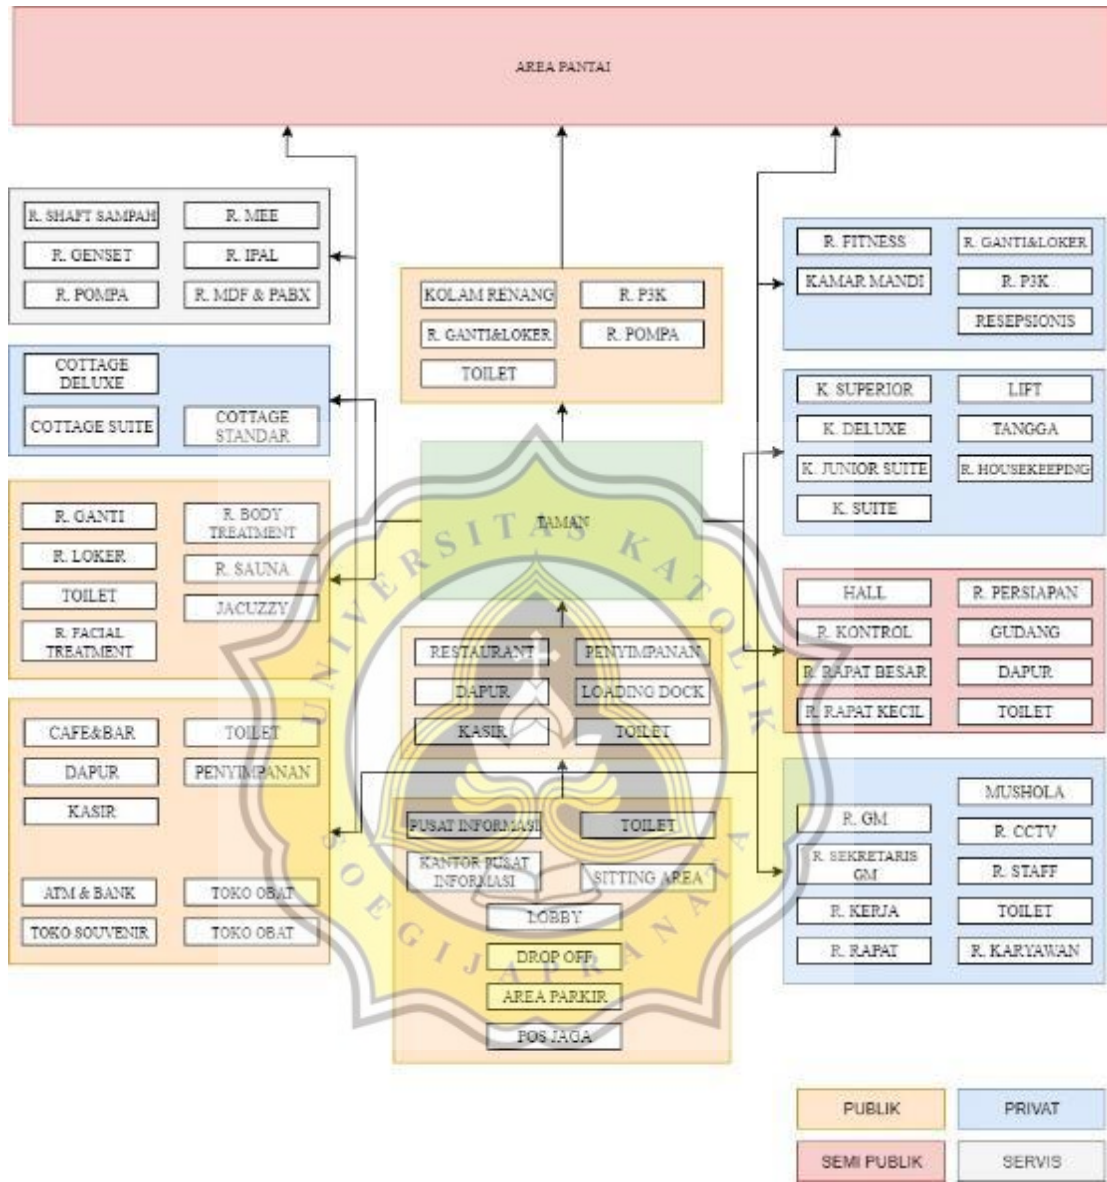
AREA PANTAI

R. SHAFT SAMPAH
R. MEE
R. GENSET
R. IPAL
R. POMPA
R. MDF & PABX

COTTAGE DELUXE
COTTAGE SUITE
COTTAGE STANDAR

R. GANTI
R. BODY TREATMENT
R. LOKER
R. SAUNA
TOILET
JACUZZY
R. FACIAL TREATMENT

CAFE&BAR
TOILET
DAPUR
PENYIMPANAN
KASIR
ATM & BANK
TOKO OBAT
TOKO SOUVENIR
TOKO OBAT

KOLAM RENANG
R. P3K
R. GANTI&LOKER
R. POMPA
TOILET

TAMAN

RESTAURANT
PENYIMPANAN
DAPUR
LOADING DOCK
KASIR
TOILET

PUSAT INFORMASI
TOILET
KANTOR PUSAT INFORMASI
SITTING AREA
LOBBY
DROP OFF
AREA PARKIR
POS JAGA

R. FITNESS
R. GANTI&LOKER
KAMAR MANDI
R. P3K
RESEPSIONIS

K. SUPERIOR
LIFT
K. DELUXE
TANGGA
K. JUNIOR SUITE
R. HOUSEKEEPING
K. SUITE

HALL
R. PERSIAPAN
R. KONTROL
GUDANG
R. RAPAT BESAR
DAPUR
R. RAPAT KECIL
TOILET

MUSHOLA
R. GM
R. CCTV
R. SEKRETARIS GM
R. STAFF
R. KERJA
TOILET
R. RAPAT
R. KARYAWAN

UNIVERSITAS KATOLIK SOEGIJAPRANATA

PUBLIK
PRIVAT
SEMI PUBLIK
SERVIS